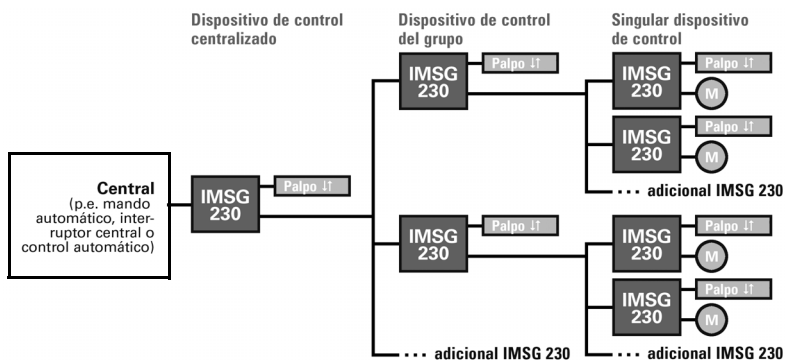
Dispositivo de control centralizado

Dispositivo de control del grupo

Singular dispositivo de control

Central (p.e. mando automático, interruptor central o control automático)

IMSG 230

Palpo ↓↑

IMSG 230

Palpo ↓↑

IMSG 230

Palpo ↓↑

M

IMSG 230

Palpo ↓↑

M

... adicional IMSG 230

IMSG 230

Palpo ↓↑

IMSG 230

Palpo ↓↑

M

IMSG 230

Palpo ↓↑

M

... adicional IMSG 230

... adicional IMSG 230